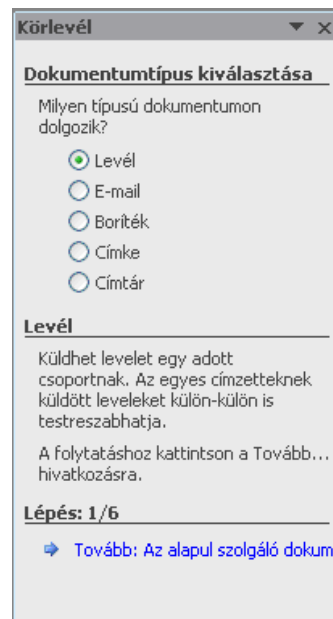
Körlevél

Dokumentumtípus kiválasztása

Milyen típusú dokumentumon dolgozik?

Levél

E-mail

Boríték

Címke

Címtár

Levél

Küldhet levelet egy adott csoportnak. Az egyes címzetteknek küldött leveleket külön-külön is testreszabhatja.

A folytatáshoz kattintson a Tovább... hivatkozásra.

Lépés: 1/6

Tovább: Az alapul szolgáló dokum